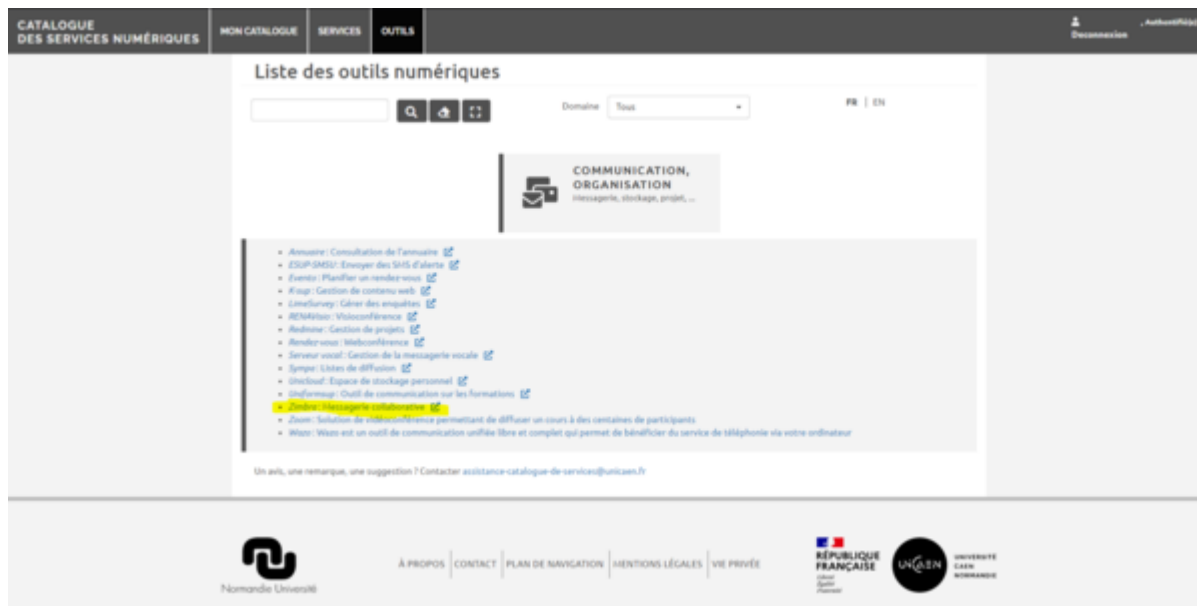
CATALOGUE DES SERVICES NUMÉRIQUES

MON CATALOGUE | SERVICES | OUTILS

Déconnexion

, Authentifié(e)

Liste des outils numériques

Domaine Tous

FR | EN

COMMUNICATION, ORGANISATION

Messagerie, stockage, projet, ...

- Annuaire : Consultation de l'annuaire
- ESUP-SMSU : Envoyer des SMS d'alerte
- Evento : Planifier un rendez-vous
- K-sup : Gestion de contenu web
- LimeSurvey : Gérer des enquêtes
- RENAVisio : Visioconférence
- Redmine : Gestion de projets
- Rendez-vous : Webconférence
- Serveur vocal : Gestion de la messagerie vocale
- Sympa : Listes de diffusion
- Unicloud : Espace de stockage personnel
- Uniformsup : Outil de communication sur les formations
- Zimbra : Messagerie collaborative
- Zoom : Solution de vidéoconférence permettant de diffuser un cours à des centaines de participants
- Wazo : Wazo est un outil de communication unifiée libre et complet qui permet de bénéficier du service de téléphonie via votre ordinateur

Un avis, une remarque, une suggestion ? Contacter assistance-catalogue-de-services@unicaen.fr

Normandie Université

À PROPOS | CONTACT | PLAN DE NAVIGATION | MENTIONS LÉGALES | VIE PRIVÉE

RÉPUBLIQUE FRANÇAISE
Liberté
Égalité
Fraternité

UNICAEN

UNIVERSITÉ CAEN NORMANDIE